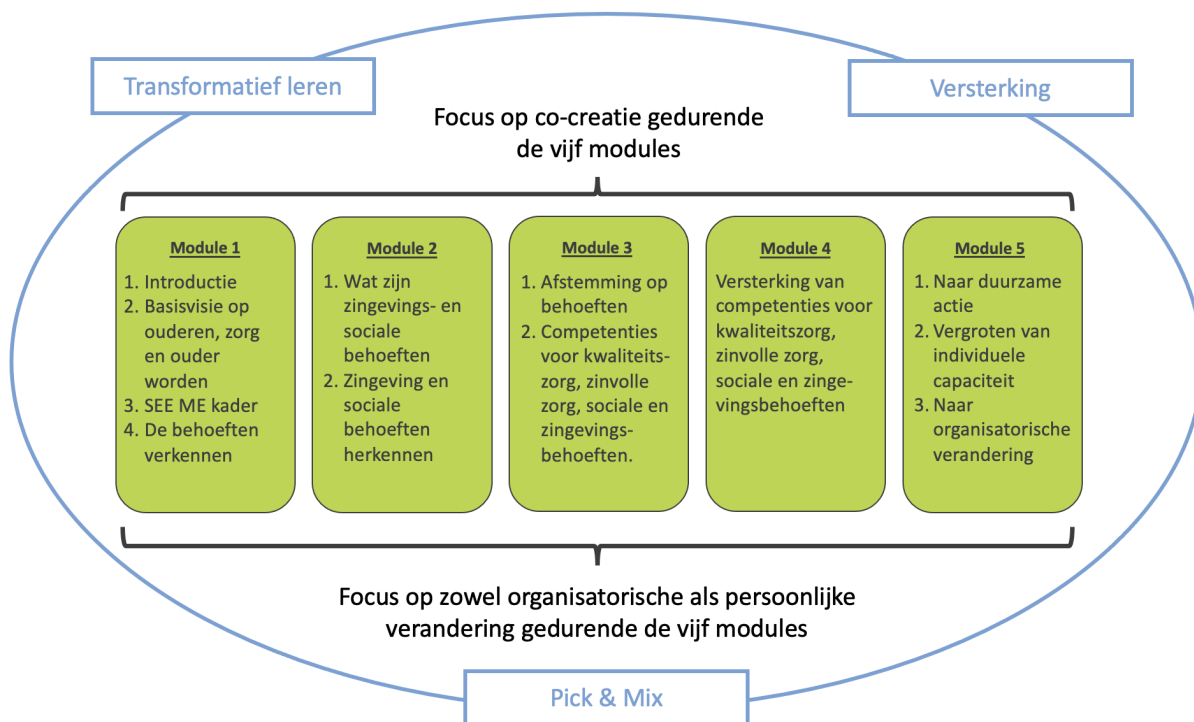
Transformatief leren

Versterking

Focus op co-creatie gedurende de vijf modules

Module 1
1. Introductie
2. Basisvisie op ouderen, zorg en ouder worden
3. SEE ME kader
4. De behoeften verkennen

Module 2
1. Wat zijn zingevings- en sociale behoeften
2. Zingeving en sociale behoeften herkennen

Module 3
1. Afstemming op behoeften
2. Competenties voor kwaliteitszorg, zinvolle zorg, sociale en zingevingsbehoeften.

Module 4
Versterking van competenties voor kwaliteitszorg, zinvolle zorg, sociale en zingevingsbehoeften

Module 5
1. Naar duurzame actie
2. Vergroten van individuele capaciteit
3. Naar organisatorische verandering

Focus op zowel organisatorische als persoonlijke verandering gedurende de vijf modules

Pick & Mix